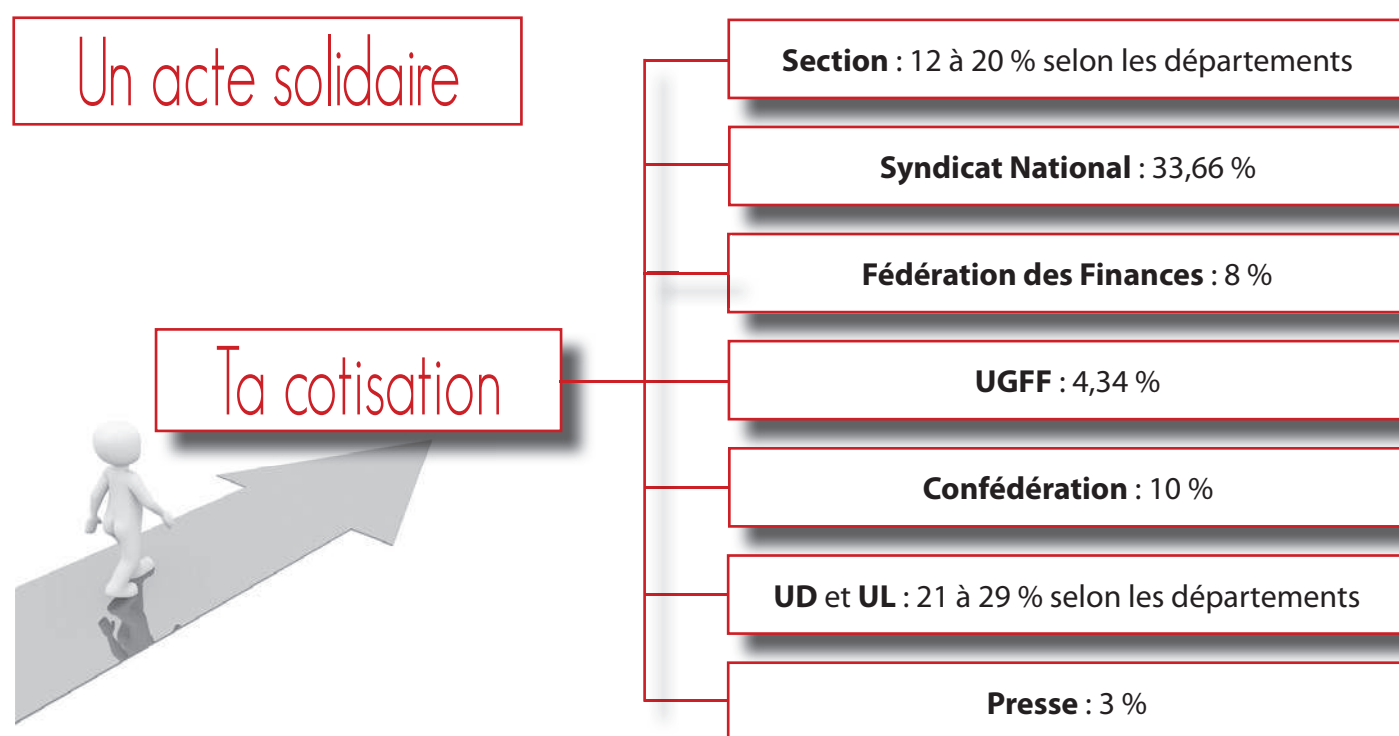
Un acte solidaire

Ta cotisation

Section : 12 à 20 % selon les départements

Syndicat National : 33,66 %

Fédération des Finances : 8 %

UGFF : 4,34 %

Confédération : 10 %

UD et UL : 21 à 29 % selon les départements

Presse : 3 %